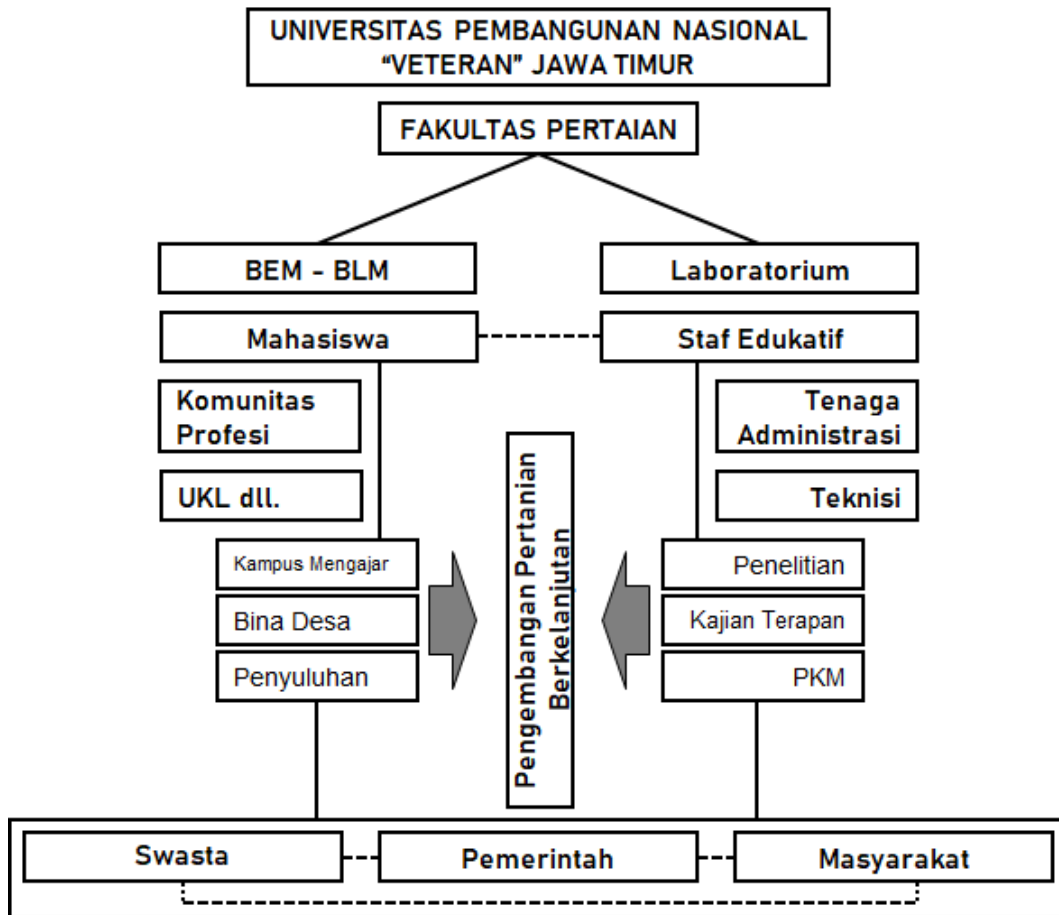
UNIVERSITAS PEMBANGUNAN NASIONAL "VETERAN" JAWA TIMUR

FAKULTAS PERTAIAN

BEM - BLM

Laboratorium

Mahasiswa

Staf Edukatif

Komunitas Profesi

Tenaga Administrasi

UKL dll.

Teknisi

Pengembangan Pertanian Berkelanjutan

Kampus Mengajar

Bina Desa

Penyuluhan

Penelitian

Kajian Terapan

PKM

Swasta

Pemerintah

Masyarakat